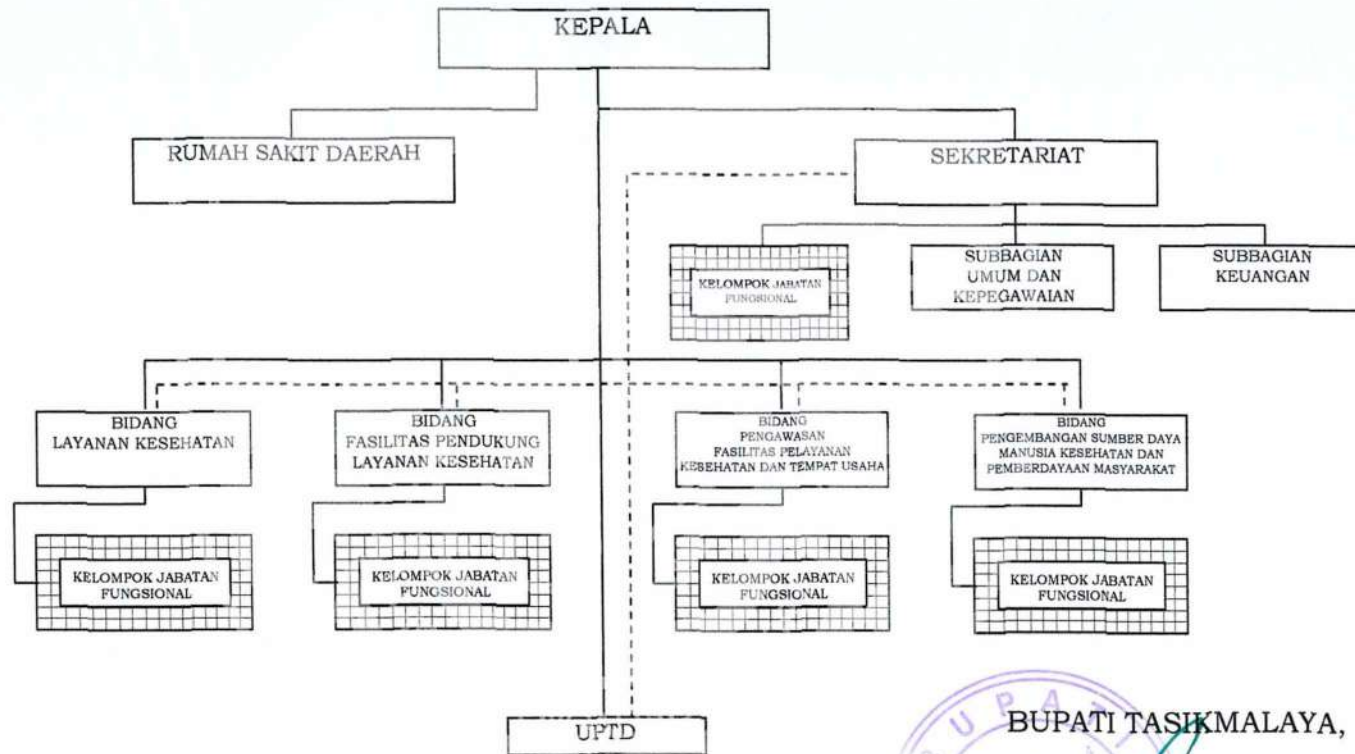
KEPALA

RUMAH SAKIT DAERAH

SEKRETARIAT

KELOMPOK JABATAN FUNGSIONAL

SUBBAGIAN UMUM DAN KEPEGAWAIAN

SUBBAGIAN KEUANGAN

BIDANG LAYANAN KESEHATAN

BIDANG FASILITAS PENDUKUNG LAYANAN KESEHATAN

BIDANG PENGAWASAN FASILITAS PELAYANAN KESEHATAN DAN TEMPAT USAHA

BIDANG PENGEMBANGAN SUMBER DAYA MANUSIA KESEHATAN DAN PEMBERDAYAAN MASYARAKAT

KELOMPOK JABATAN FUNGSIONAL

KELOMPOK JABATAN FUNGSIONAL

KELOMPOK JABATAN FUNGSIONAL

KELOMPOK JABATAN FUNGSIONAL

UPTD

BUPATI TASIKMALAYA,